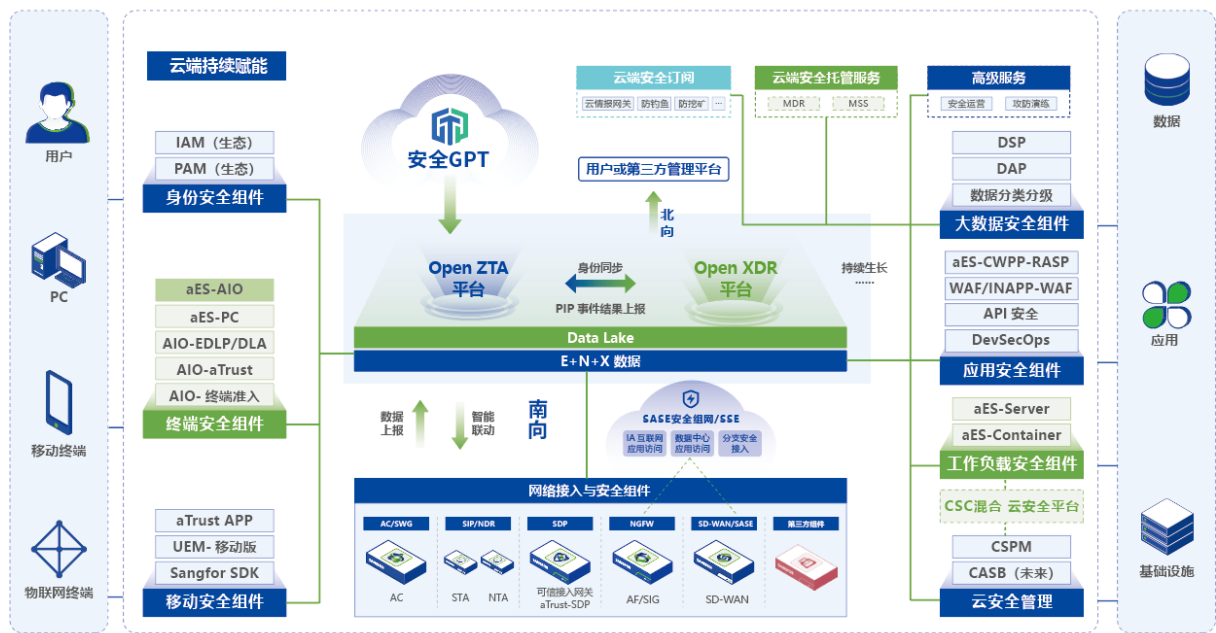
用户

PC

移动终端

物联网终端

云端持续赋能

IAM（生态）
PAM（生态）
身份安全组件

aES-AIO
aES-PC
AIO-EDLP/DLA
AIO-aTrust
AIO- 终端准入
终端安全组件

aTrust APP
UEM- 移动版
Sangfor SDK
移动安全组件

安全GPT

云端安全订阅
云情报网关 防钓鱼 防挖矿 ···

云端安全托管服务
MDR MSS

高级服务
安全运营 攻防演练

用户或第三方管理平台

北向

Open ZTA 平台
身份同步
PIP 事件结果上报
Open XDR 平台
持续生长
······

Data Lake
E+N+X 数据

数据上报
智能联动
南向

SASE安全组网/SSE
IA 互联网应用访问
数据中心应用访问
分支安全接入

网络接入与安全组件
AC/SWG
SIP/NDR
SDP
NGFW
SD-WAN/SASE
第三方组件
AC
STA
NTA
可信接入网关 aTrust-SDP
AF/SIG
SD-WAN

DSP
DAP
数据分类分级
大数据安全组件

aES-CWPP-RASP
WAF/INAPP-WAF
API 安全
DevSecOps
应用安全组件

aES-Server
aES-Container
工作负载安全组件

CSC混合 云安全平台

CSPM
CASB（未来）
云安全管理

数据

应用

基础设施